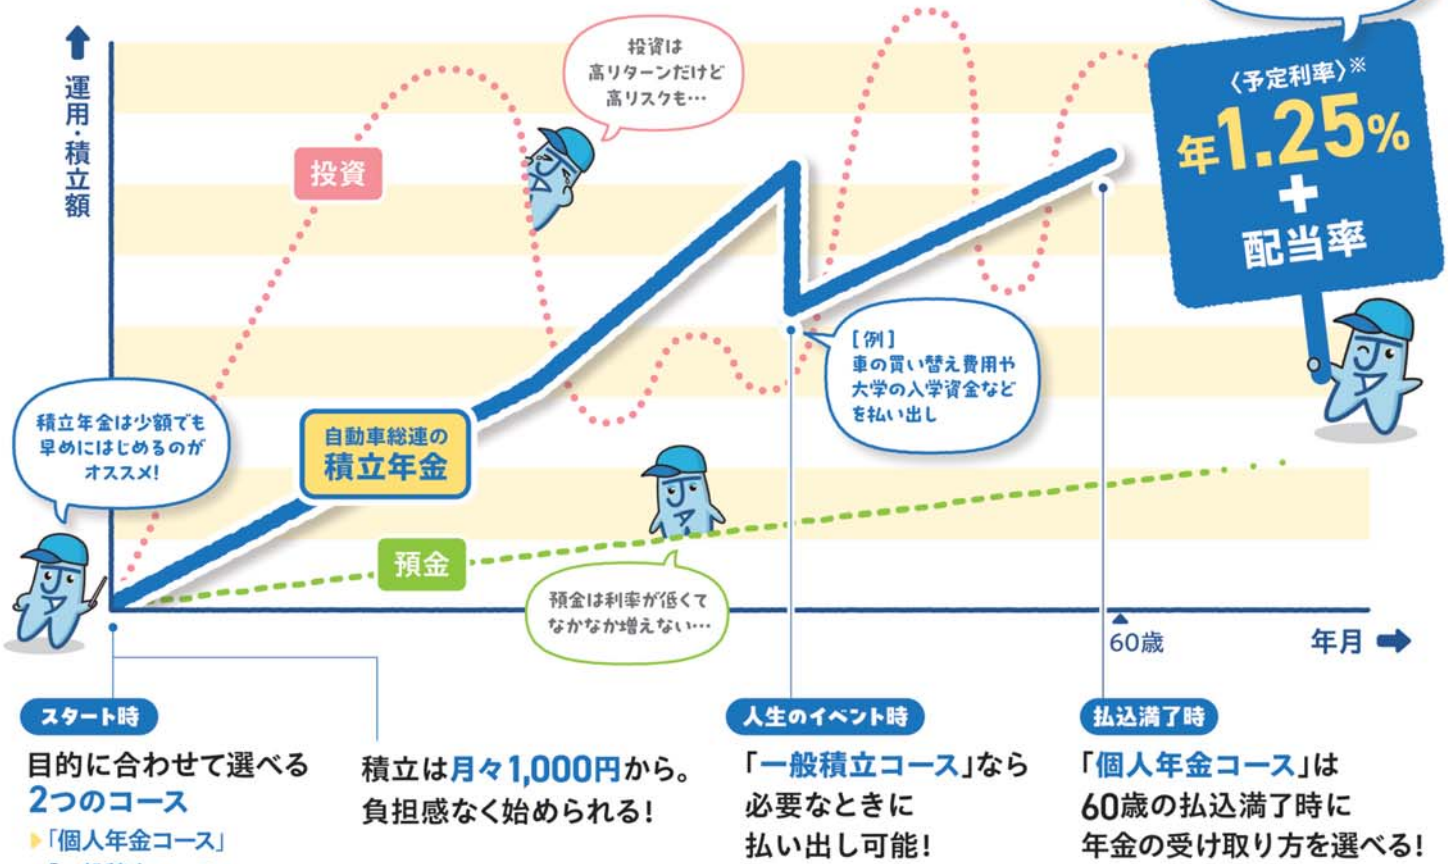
運用・積立額

投資は高リターンだけど高リスクも…

投資

〈予定利率〉※
年1.25%
＋
配当率

[例]
車の買い替え費用や大学の入学資金などを払い出し

積立年金は少額でも早めにはじめるのがオススメ！

自動車総連の
積立年金

預金

預金は利率が低くてなかなか増えない…

60歳

年月

スタート時

目的に合わせて選べる2つのコース
▶「個人年金コース」

積立は月々1,000円から。負担感なく始められる！

人生のイベント時

「一般積立コース」なら必要なときに払い出し可能！

払込満了時

「個人年金コース」は60歳の払込満了時に年金の受け取り方を選べる！